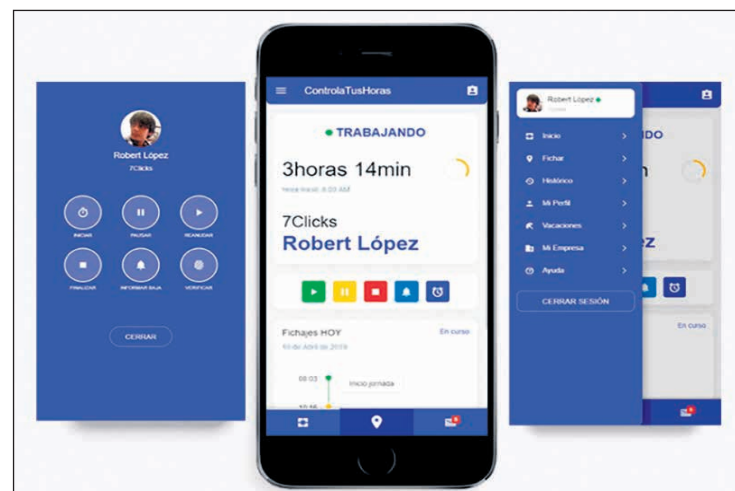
Robert López
7Clicks

INICIAR
PAUSAR
REANUDAR
FINALIZAR
INFORMAR BAJA
VERIFICAR

CERRAR

ControlaTusHoras

TRABAJANDO

3horas 14min

Hora inicial: 8:03 AM

7Clicks
Robert López

Fichajes HOY
En curso
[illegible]

08:03
Inicio jornada

Robert López
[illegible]

Inicio
Fichar
Histórico
Mi Perfil
Vacaciones
Mi Empresa
Ayuda

CERRAR SESIÓN

En curso